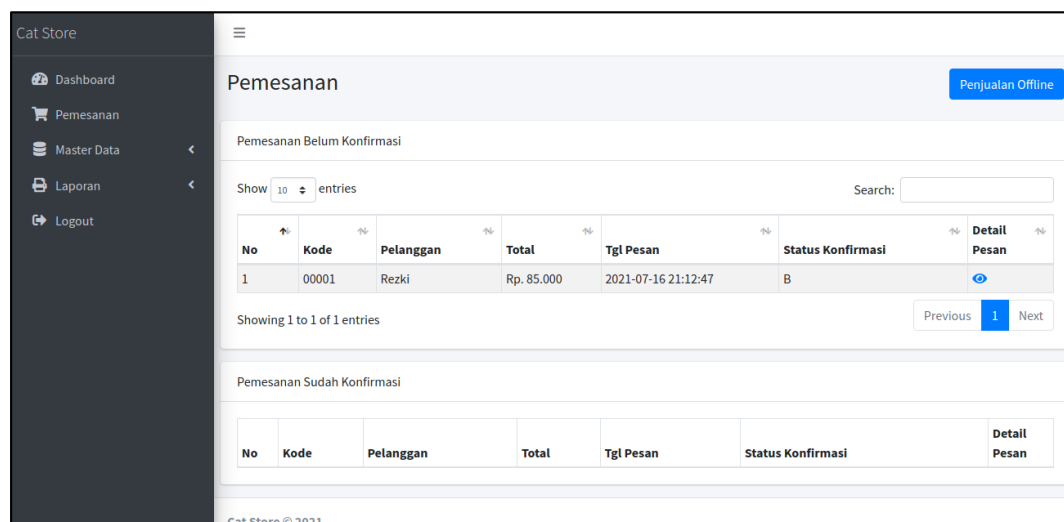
Cat Store

Dashboard
Pemesanan
Master Data
Laporan
Logout

≡

Pemesanan

Penjualan Offline

Pemesanan Belum Konfirmasi

Show 10 entries

Search:

| No | Kode | Pelanggan | Total | Tgl Pesan | Status Konfirmasi | Detail Pesan |
|---|---|---|---|---|---|---|
| 1 | 00001 | Rezki | Rp. 85.000 | 2021-07-16 21:12:47 | B | |

Showing 1 to 1 of 1 entries

Previous 1 Next

Pemesanan Sudah Konfirmasi

| No | Kode | Pelanggan | Total | Tgl Pesan | Status Konfirmasi | Detail Pesan |
|---|---|---|---|---|---|---|

Cat Store © 2021